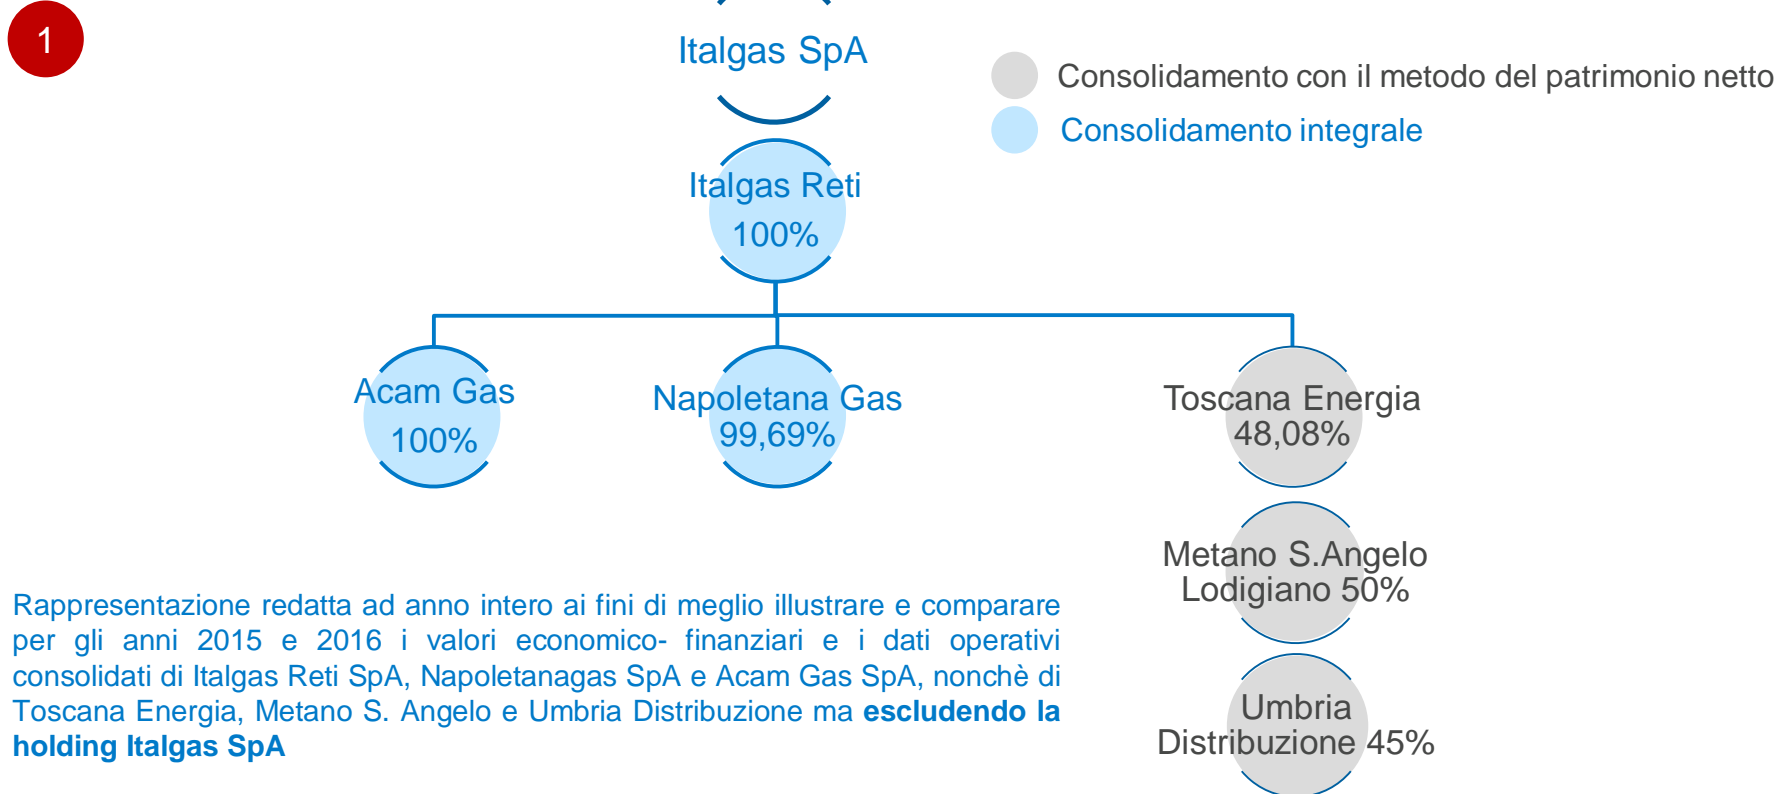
1

Italgas SpA

Consolidamento con il metodo del patrimonio netto

Consolidamento integrale

Italgas Reti
100%

Acam Gas
100%

Napoletana Gas
99,69%

Toscana Energia
48,08%

Metano S.Angelo Lodigiano 50%

Umbria Distribuzione 45%

Rappresentazione redatta ad anno intero ai fini di meglio illustrare e comparare per gli anni 2015 e 2016 i valori economico- finanziari e i dati operativi consolidati di Italgas Reti SpA, Napoletanagas SpA e Acam Gas SpA, nonchè di Toscana Energia, Metano S. Angelo e Umbria Distribuzione ma **escludendo la holding Italgas SpA**